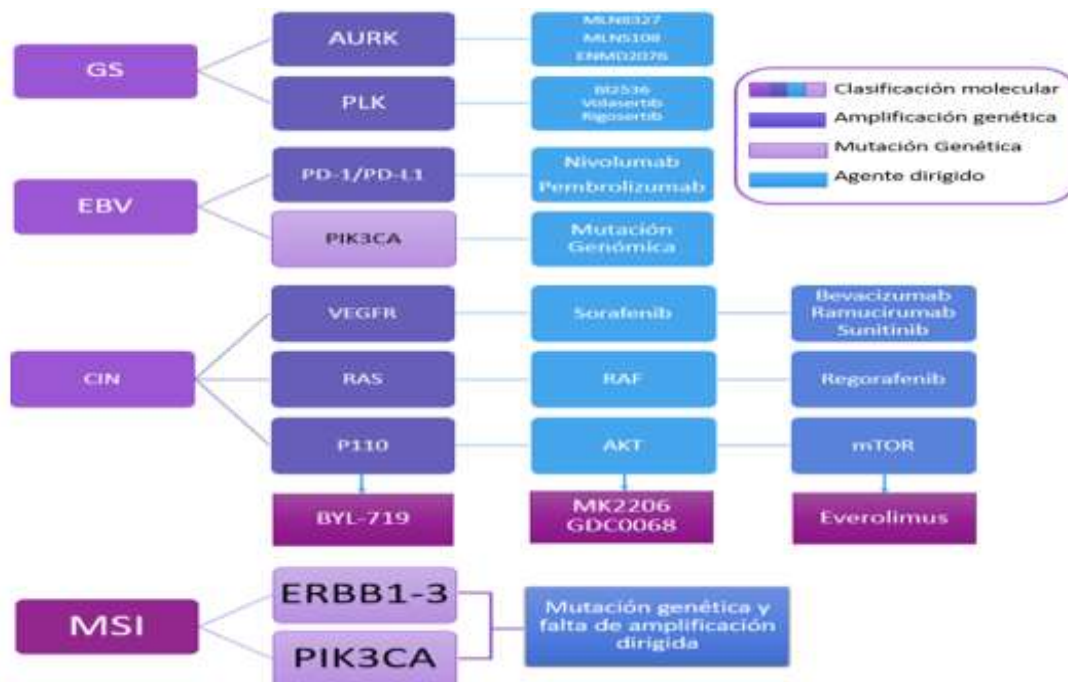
GS

AURK

MLN8237
MLN5108
ENMD2076

PLK

BI2536
Volasertib
Rigosertib

Clasificación molecular
Amplificación genética
Mutación Genética
Agente dirigido

EBV

PD-1/PD-L1

Nivolumab
Pembrolizumab

PIK3CA

Mutación Genómica

CIN

VEGFR

Sorafenib

Bevacizumab
Ramucirumab
Sunitinib

RAS

RAF

Regorafenib

P110

AKT

mTOR

BYL-719

MK2206
GDC0068

Everolimus

MSI

ERBB1-3

PIK3CA

Mutación genética y falta de amplificación dirigida